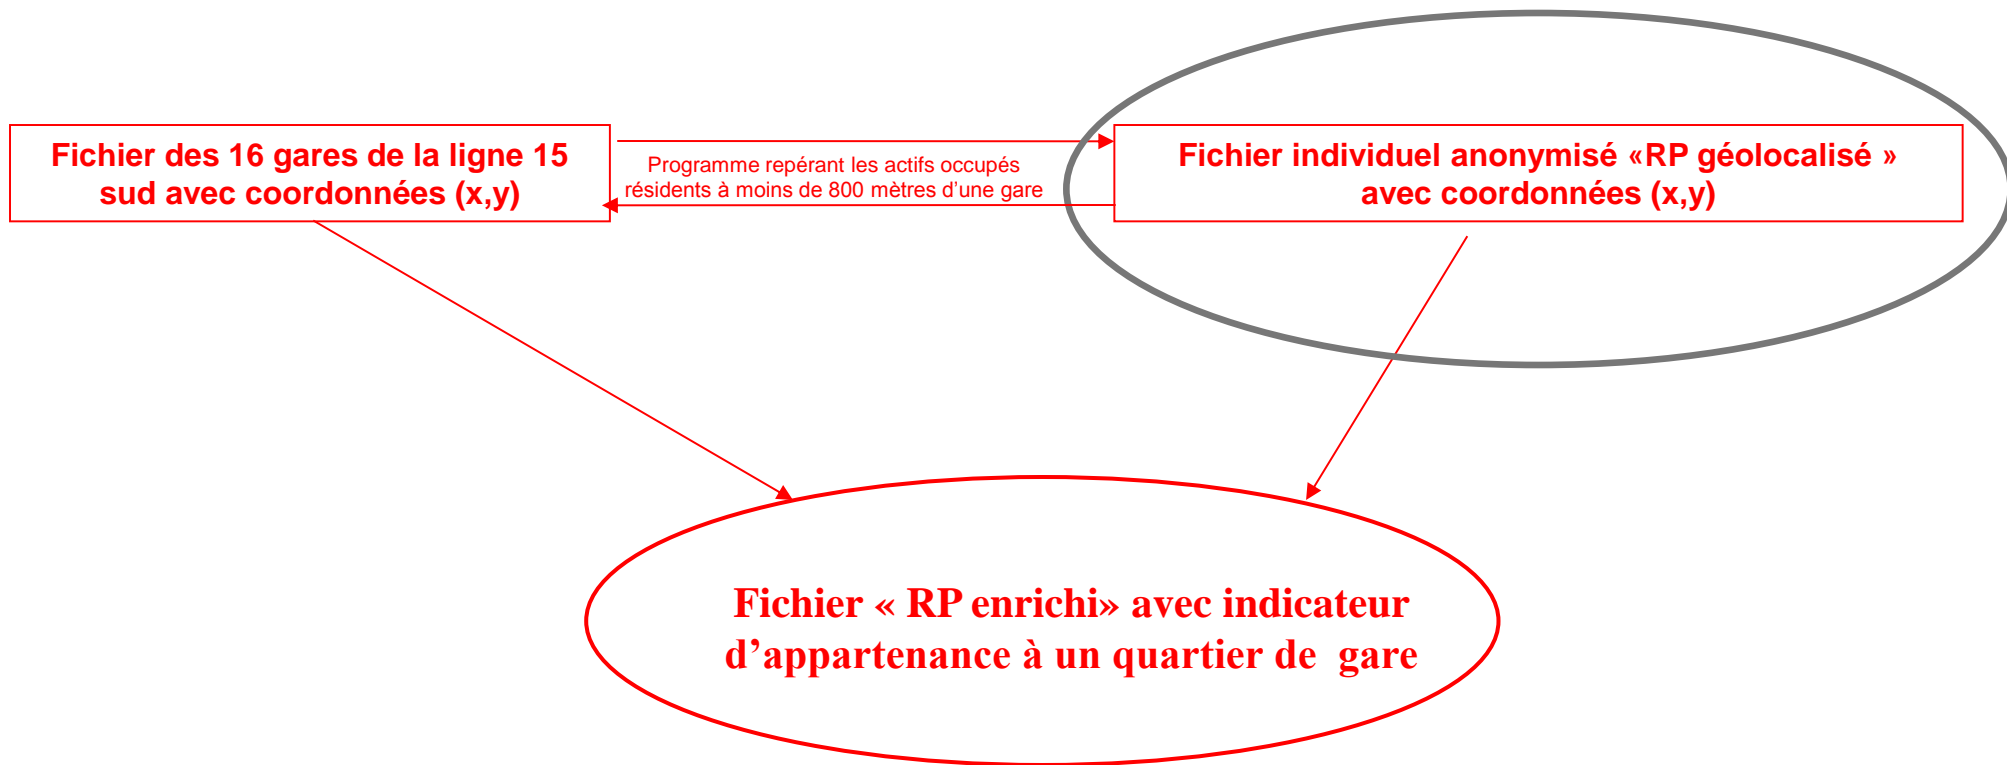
Fichier des 16 gares de la ligne 15 sud avec coordonnées (x,y)

Programme repérant les actifs occupés résidents à moins de 800 mètres d’une gare

Fichier individuel anonymisé «RP géolocalisé » avec coordonnées (x,y)

Fichier « RP enrichi» avec indicateur d’appartenance à un quartier de gare